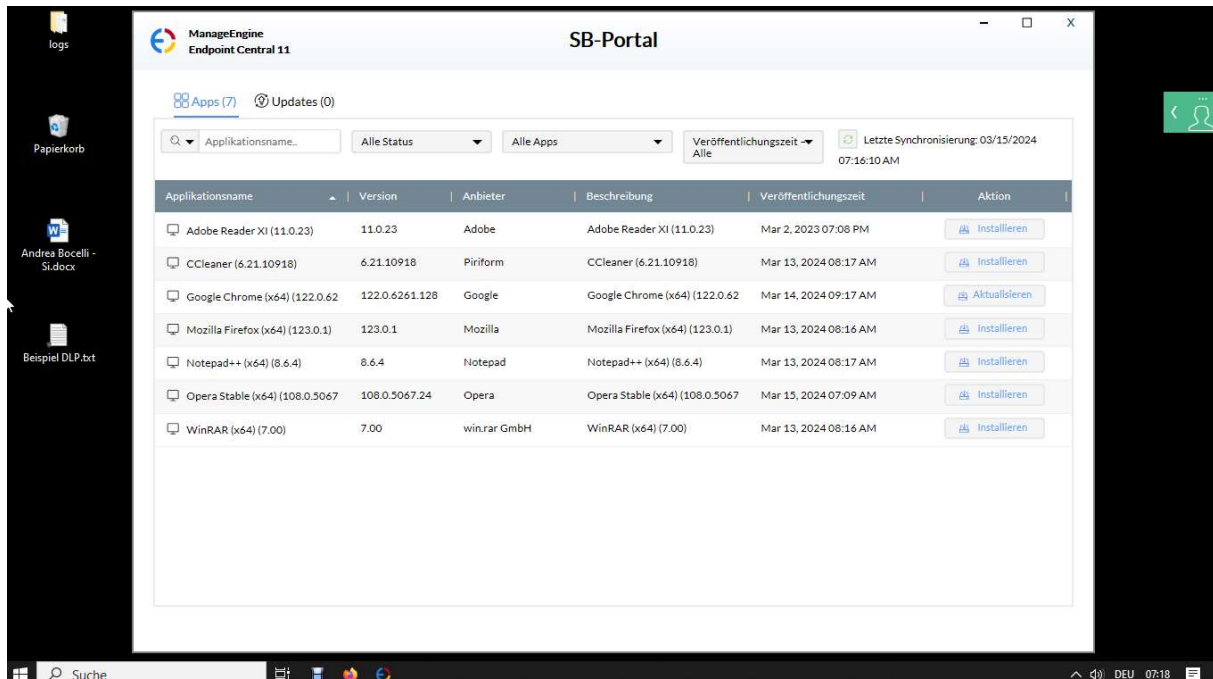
logs

Papierkorb

Andrea Bocelli - Si.docx

Beispiel DLP.txt

ManageEngine
Endpoint Central 11

SB-Portal

– □ X

Apps (7) Updates (0)

Applikationsname..

Alle Status

Alle Apps

Veröffentlichungszeit Alle

Letzte Synchronisierung: 03/15/2024 07:16:10 AM

| Applikationsname | Version | Anbieter | Beschreibung | Veröffentlichungszeit | Aktion |
|---|---|---|---|---|---|
| Adobe Reader XI (11.0.23) | 11.0.23 | Adobe | Adobe Reader XI (11.0.23) | Mar 2, 2023 07:08 PM | Installieren |
| CCleaner (6.21.10918) | 6.21.10918 | Piriform | CCleaner (6.21.10918) | Mar 13, 2024 08:17 AM | Installieren |
| Google Chrome (x64) (122.0.62 | 122.0.6261.128 | Google | Google Chrome (x64) (122.0.62 | Mar 14, 2024 09:17 AM | Aktualisieren |
| Mozilla Firefox (x64) (123.0.1) | 123.0.1 | Mozilla | Mozilla Firefox (x64) (123.0.1) | Mar 13, 2024 08:16 AM | Installieren |
| Notepad++ (x64) (8.6.4) | 8.6.4 | Notepad | Notepad++ (x64) (8.6.4) | Mar 13, 2024 08:17 AM | Installieren |
| Opera Stable (x64) (108.0.5067 | 108.0.5067.24 | Opera | Opera Stable (x64) (108.0.5067 | Mar 15, 2024 07:09 AM | Installieren |
| WinRAR (x64) (7.00) | 7.00 | win.rar GmbH | WinRAR (x64) (7.00) | Mar 13, 2024 08:16 AM | Installieren |

Suche

DEU 07:18